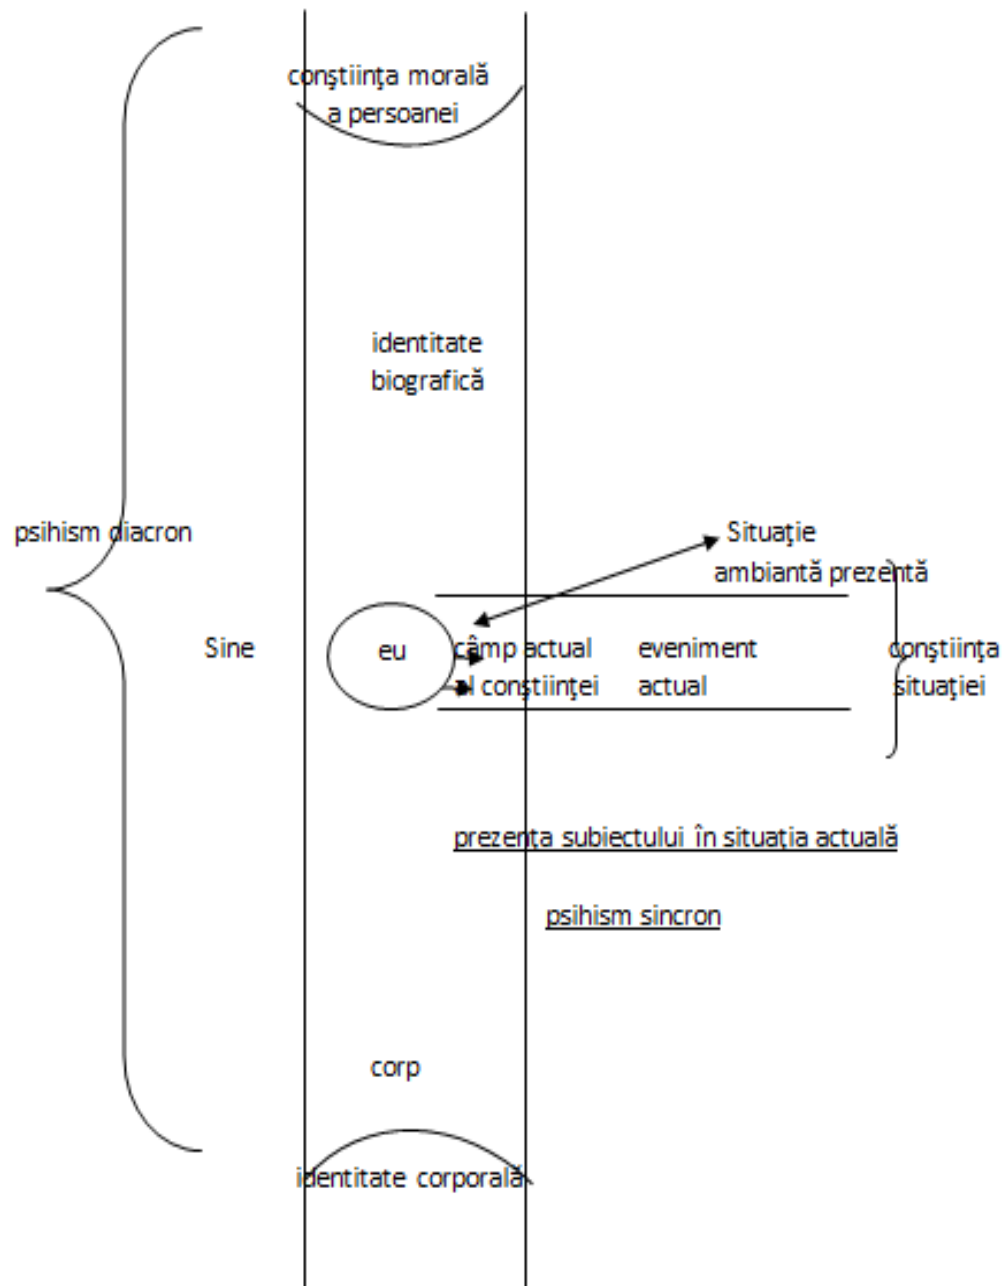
conştiinţa morală a persoanei

identitate biografică

psihism diacron

Situaţie ambiantă prezentă

Sine

eu

câmp actual al conştiinţei

eveniment actual

conştiinţa situaţiei

prezenţa subiectului în situaţia actuală

psihism sincron

corp

identitate corporală